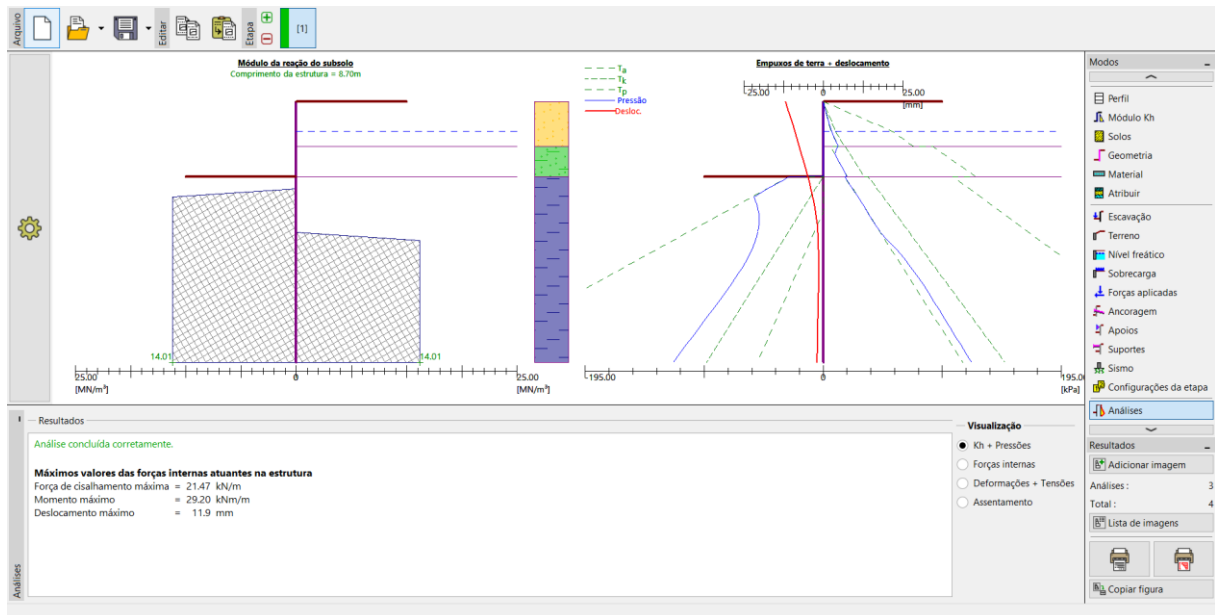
Arquivo
Editar
Etapa
[1]

Módulo da reação do subsolo
Comprimento da estrutura = 8.70m

14.01
14.01
25.00
[MN/m³]
0
25.00
[MN/m³]

$T_a$
$T_k$
$T_p$
Pressão
Desloc.

Empuxos de terra + deslocamento
25.00
0
25.00
[mm]

195.00
0
195.00
[kPa]

Modos
Perfil
Módulo Kh
Solos
Geometria
Material
Atribuir
Escavação
Terreno
Nível freático
Sobrecarga
Forças aplicadas
Ancoragem
Apoios
Suportes
Sismo
Configurações da etapa
Análises

Resultados
Análise concluída corretamente.

Máximos valores das forças internas atuantes na estrutura
Força de cisalhamento máxima = 21.47 kN/m
Momento máximo = 29.20 kNm/m
Deslocamento máximo = 11.9 mm

Visualização
Kh + Pressões
Forças internas
Deformações + Tensões
Assentamento

Resultados
Adicionar imagem
Análises : 3
Total : 4
Lista de imagens
Copiar figura

Análises